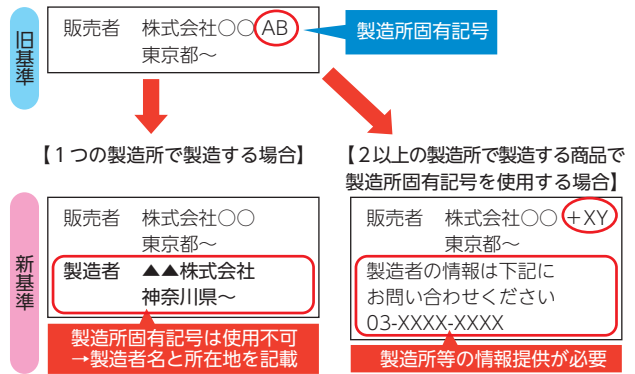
旧基準

販売者　株式会社○○AB
東京都～

製造所固有記号

【1つの製造所で製造する場合】

【2以上の製造所で製造する商品で製造所固有記号を使用する場合】

新基準

販売者　株式会社○○
東京都～
製造者　▲▲株式会社
神奈川県～

製造所固有記号は使用不可
→製造者名と所在地を記載

販売者　株式会社○○＋XY
東京都～
製造者の情報は下記に
お問い合わせください
03-XXXX-XXXX

製造所等の情報提供が必要